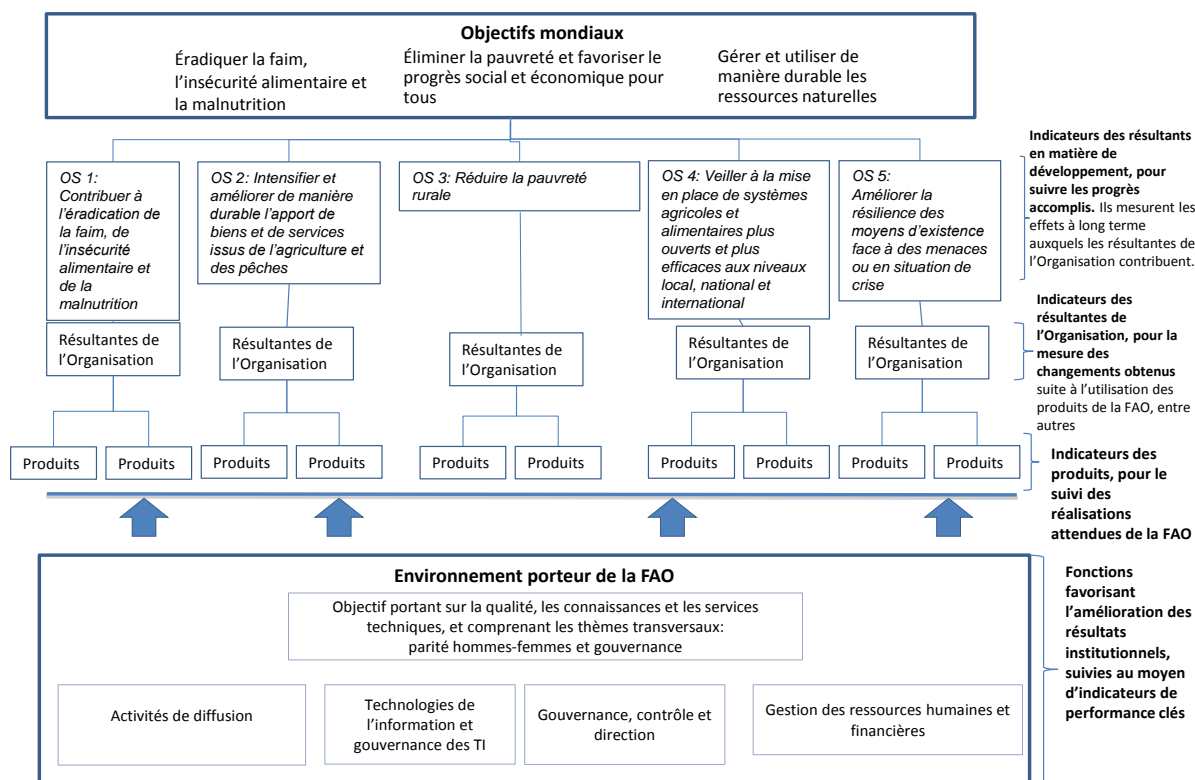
Objectifs mondiaux

Éradiquer la faim, l'insécurité alimentaire et la malnutrition

Éliminer la pauvreté et favoriser le progrès social et économique pour tous

Gérer et utiliser de manière durable les ressources naturelles

OS 1: Contribuer à l'éradication de la faim, de l'insécurité alimentaire et de la malnutrition

OS 2: Intensifier et améliorer de manière durable l'apport de biens et de services issus de l'agriculture et des pêches

OS 3: Réduire la pauvreté rurale

OS 4: Veiller à la mise en place de systèmes agricoles et alimentaires plus ouverts et plus efficaces aux niveaux local, national et international

OS 5: Améliorer la résilience des moyens d'existence face à des menaces ou en situation de crise

**Indicateurs des résultants en matière de développement, pour suivre les progrès accomplis.** Ils mesurent les effets à long terme auxquels les résultantes de l'Organisation contribuent.

Résultantes de l'Organisation

Résultantes de l'Organisation

Résultantes de l'Organisation

Résultantes de l'Organisation

Résultantes de l'Organisation

**Indicateurs des résultantes de l'Organisation, pour la mesure des changements obtenus** suite à l'utilisation des produits de la FAO, entre autres

Produits

Produits

Produits

Produits

Produits

Produits

Produits

Produits

Produits

Produits

**Indicateurs des produits, pour le suivi des réalisations attendues de la FAO**

Environnement porteur de la FAO

Objectif portant sur la qualité, les connaissances et les services techniques, et comprenant les thèmes transversaux: parité hommes-femmes et gouvernance

Activités de diffusion

Technologies de l'information et gouvernance des TI

Gouvernance, contrôle et direction

Gestion des ressources humaines et financières

**Fonctions favorisant l'amélioration des résultats institutionnels, suivies au moyen d'indicateurs de performance clés**